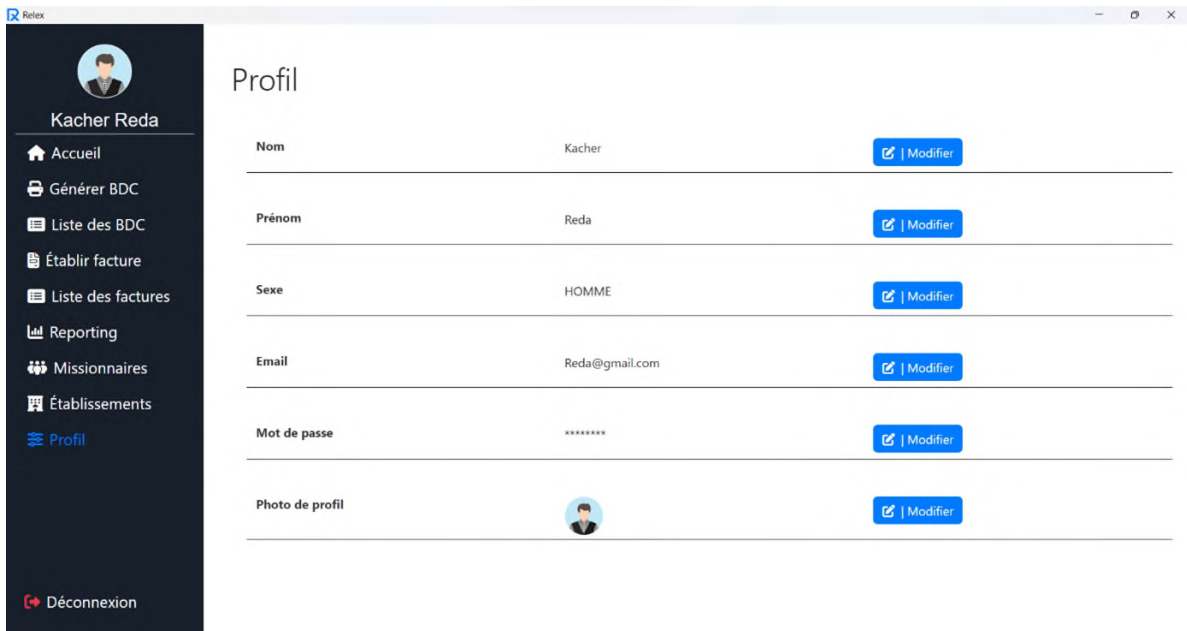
Relex

Kacher Reda

Accueil

Générer BDC

Liste des BDC

Établir facture

Liste des factures

Reporting

Missionnaires

Établissements

Profil

Déconnexion

Profil

| | | |
|---|---|---|
| Nom | Kacher | \| Modifier |
| Prénom | Reda | \| Modifier |
| Sexe | HOMME | \| Modifier |
| Email | Reda@gmail.com | \| Modifier |
| Mot de passe | ******** | \| Modifier |
| Photo de profil | | \| Modifier |